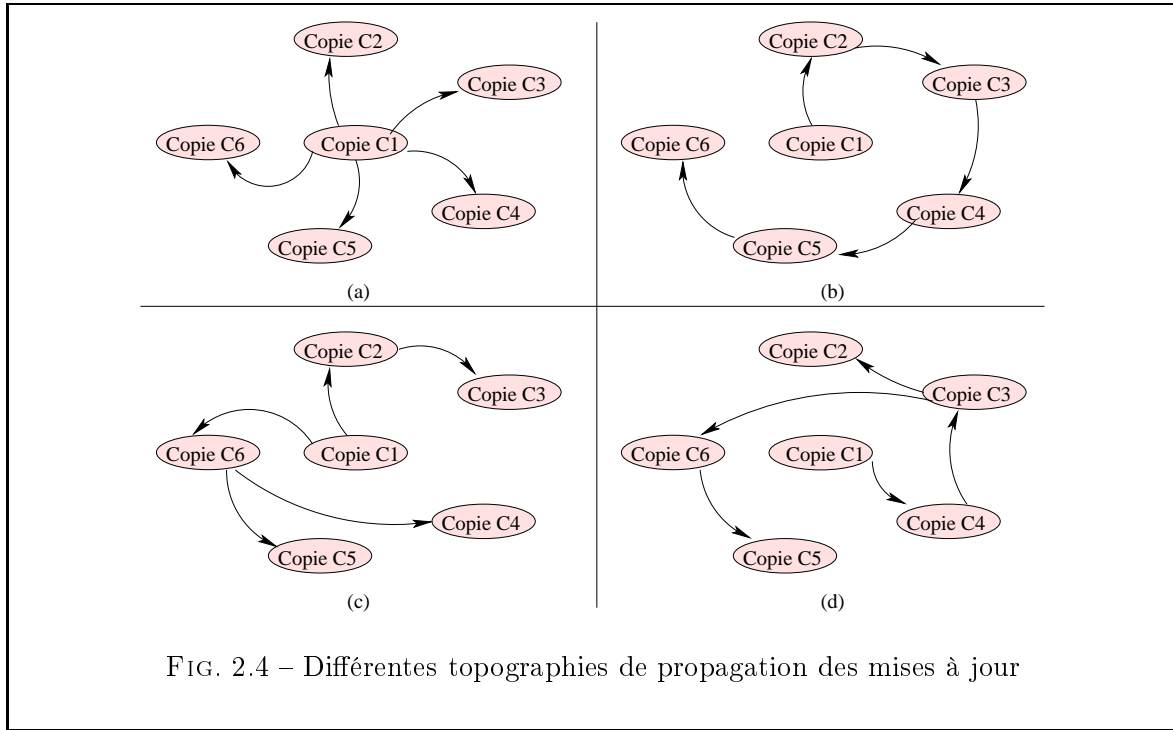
Copie C2

Copie C3

Copie C6

Copie C1

Copie C4

Copie C5

(a)

Copie C2

Copie C3

Copie C6

Copie C1

Copie C4

Copie C5

(b)

Copie C2

Copie C3

Copie C6

Copie C1

Copie C4

Copie C5

(c)

Copie C2

Copie C3

Copie C6

Copie C1

Copie C4

Copie C5

(d)

FIG. 2.4 – Différentes topographies de propagation des mises à jour